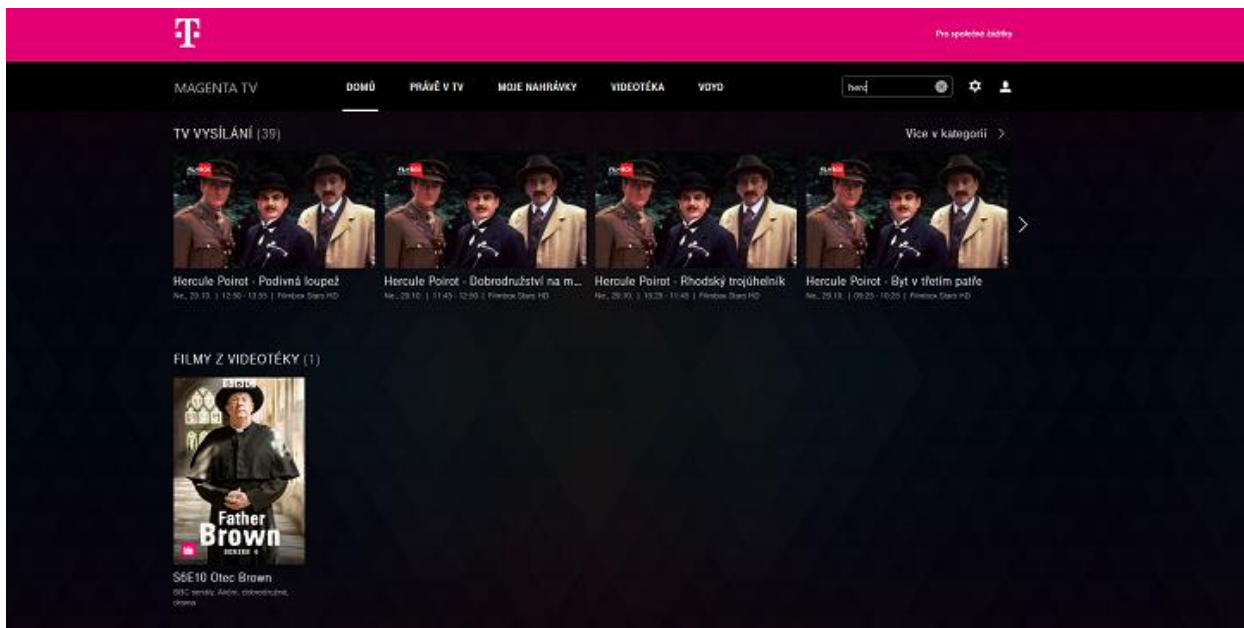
Pro společné žádky

MAGENTA TV

DOMŮ PRÁVĚ V TV MOJE NAHRÁVKY VIDEOTÉKA VOYO

herc

TV VYSÍLÁNÍ (39)

Více v kategorii >

Hercule Poirot - Podivná loupež
Ne., 20.10. | 12:50 - 13:55 | Filmbox Stars HD

Hercule Poirot - Dobrodružství na m...
Ne., 20.10. | 11:45 - 12:50 | Filmbox Stars HD

Hercule Poirot - Rhodský trojúhelník
Ne., 20.10. | 10:25 - 11:45 | Filmbox Stars HD

Hercule Poirot - Byt v třetím patře
Ne., 20.10. | 09:25 - 10:25 | Filmbox Stars HD

FILMY Z VIDEOTÉKY (1)

BBC
Father Brown
SERIES 6

S6E10 Otec Brown
BBC seriály, Akční, dobrodružné, drama